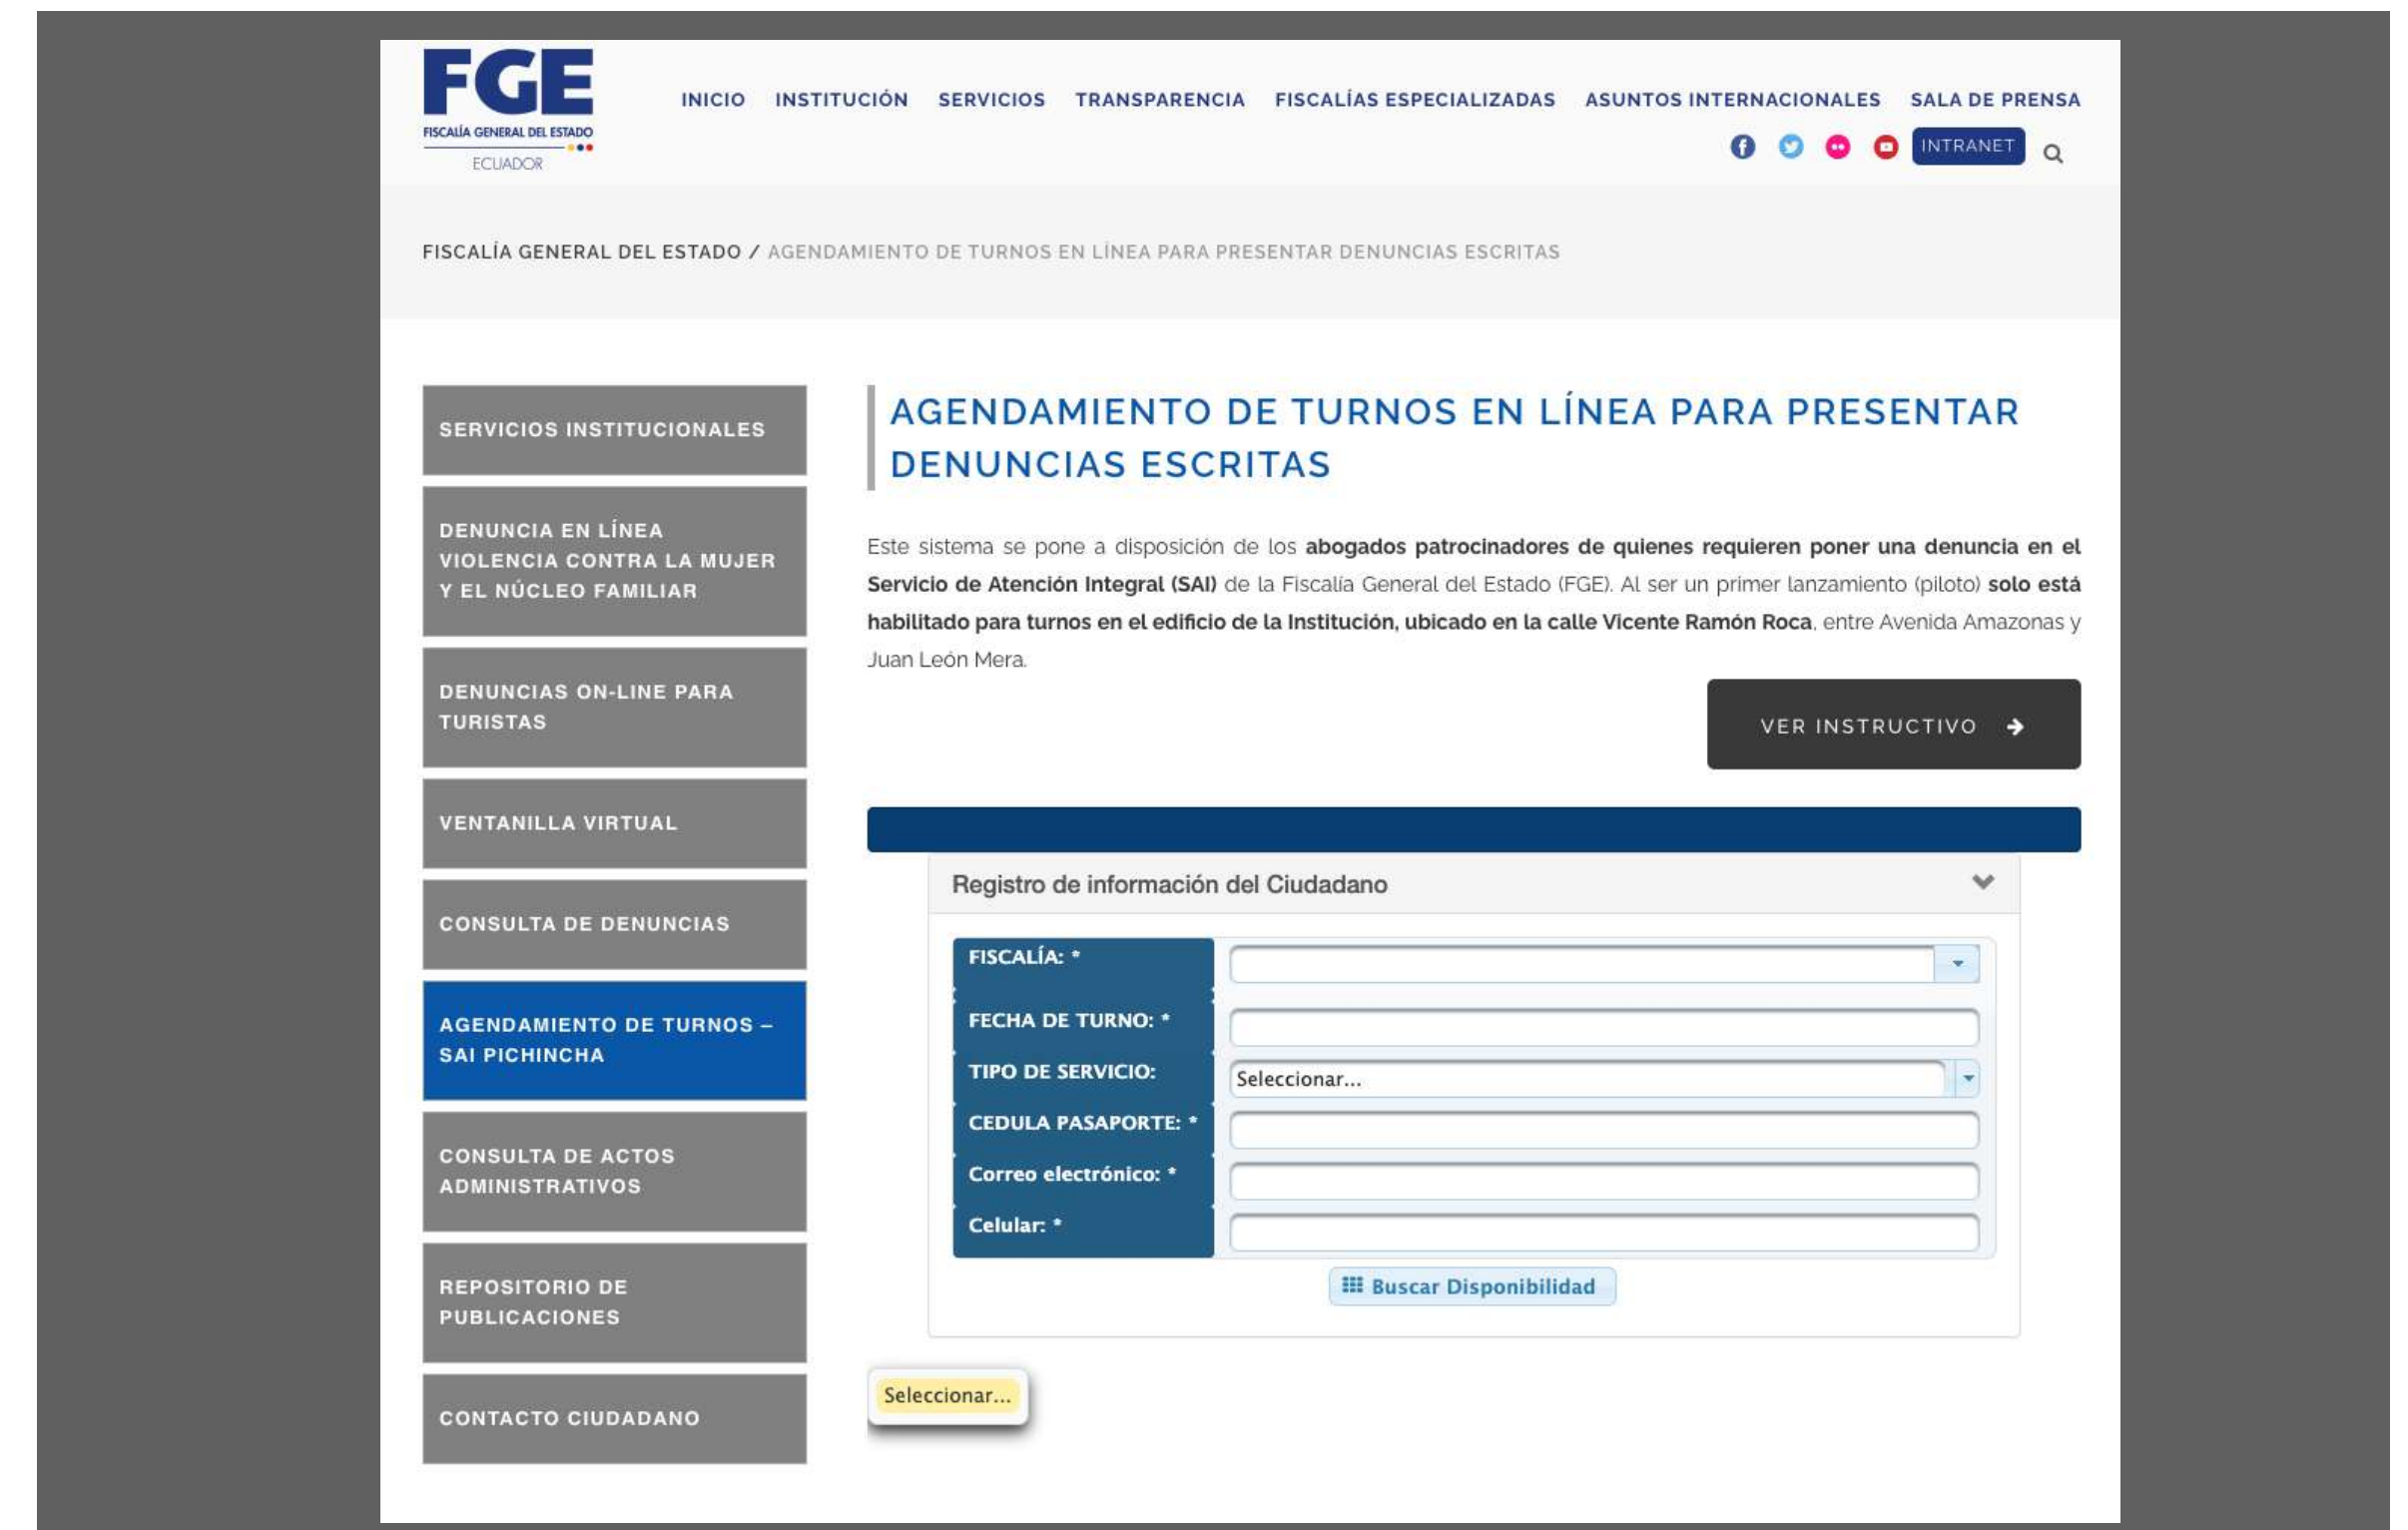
FGE
FISCALÍA GENERAL DEL ESTADO
ECUADOR

INICIO INSTITUCIÓN SERVICIOS TRANSPARENCIA FISCALÍAS ESPECIALIZADAS ASUNTOS INTERNACIONALES SALA DE PRENSA

INTRANET

FISCALÍA GENERAL DEL ESTADO / AGENDAMIENTO DE TURNOS EN LÍNEA PARA PRESENTAR DENUNCIAS ESCRITAS

SERVICIOS INSTITUCIONALES

DENUNCIA EN LÍNEA VIOLENCIA CONTRA LA MUJER Y EL NÚCLEO FAMILIAR

DENUNCIAS ON-LINE PARA TURISTAS

VENTANILLA VIRTUAL

CONSULTA DE DENUNCIAS

AGENDAMIENTO DE TURNOS – SAI PICHINCHA

CONSULTA DE ACTOS ADMINISTRATIVOS

REPOSITORIO DE PUBLICACIONES

CONTACTO CIUDADANO

AGENDAMIENTO DE TURNOS EN LÍNEA PARA PRESENTAR DENUNCIAS ESCRITAS

Este sistema se pone a disposición de los **abogados patrocinadores de quienes requieren poner una denuncia en el Servicio de Atención Integral (SAI)** de la Fiscalía General del Estado (FGE). Al ser un primer lanzamiento (piloto) **solo está habilitado para turnos en el edificio de la Institución, ubicado en la calle Vicente Ramón Roca**, entre Avenida Amazonas y Juan León Mera.

VER INSTRUCTIVO

Registro de información del Ciudadano

FISCALÍA: *
FECHA DE TURNO: *
TIPO DE SERVICIO: Seleccionar...
CEDULA PASAPORTE: *
Correo electrónico: *
Celular: *

Buscar Disponibilidad

Seleccionar...